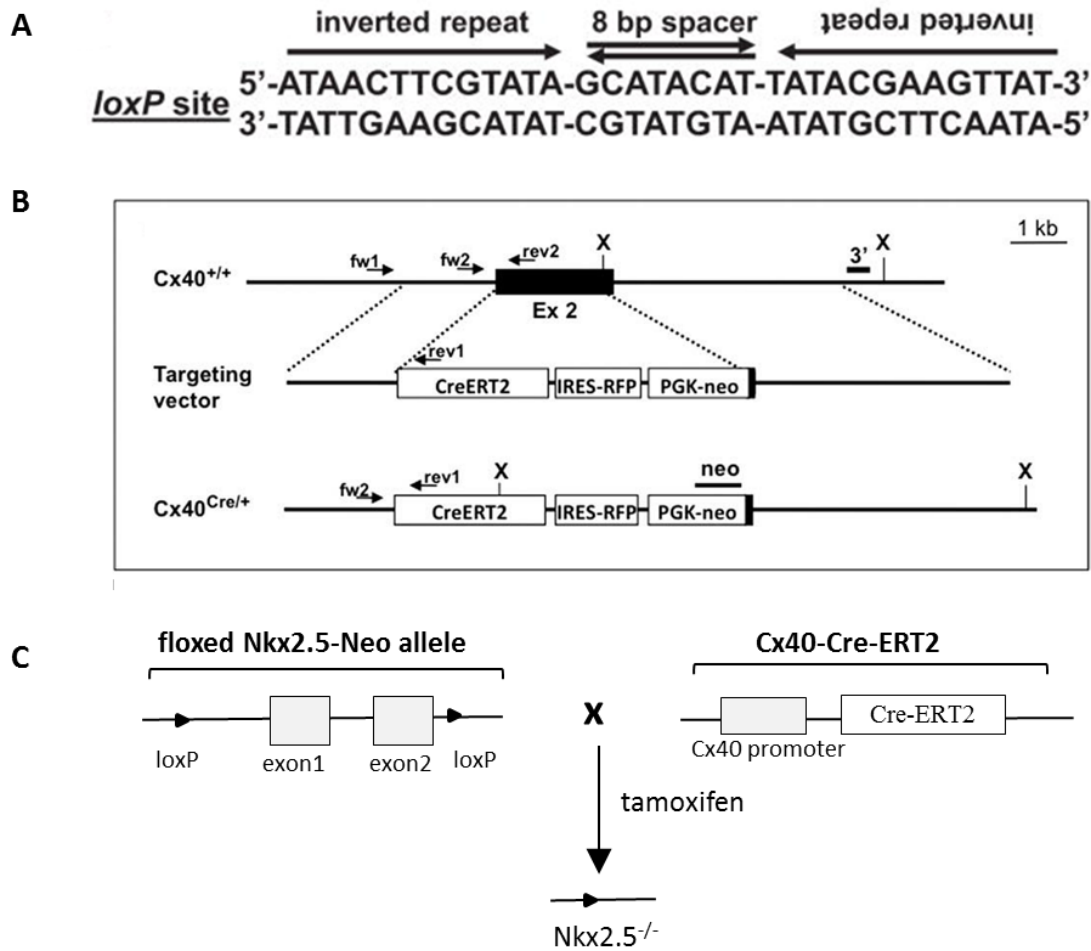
A

inverted repeat 8 bp spacer inverted repeat

loxP site 5'-ATAACTTCGTATA-GCATACAT-TATACGAAGTTAT-3'
3'-TATTGAAGCATAT-CGTATGTA-ATATGCTTCAATA-5'

B

1 kb

Cx40$^{+/+}$ fw1 fw2 rev2 X 3' X

Ex 2

Targeting vector rev1 CreERT2 IRES-RFP PGK-neo

Cx40$^{Cre/+}$ fw2 rev1 X CreERT2 IRES-RFP neo PGK-neo X

C

floxed Nkx2.5-Neo allele

loxP exon1 exon2 loxP

X

Cx40-Cre-ERT2

Cx40 promoter Cre-ERT2

tamoxifen

Nkx2.5$^{-/-}$